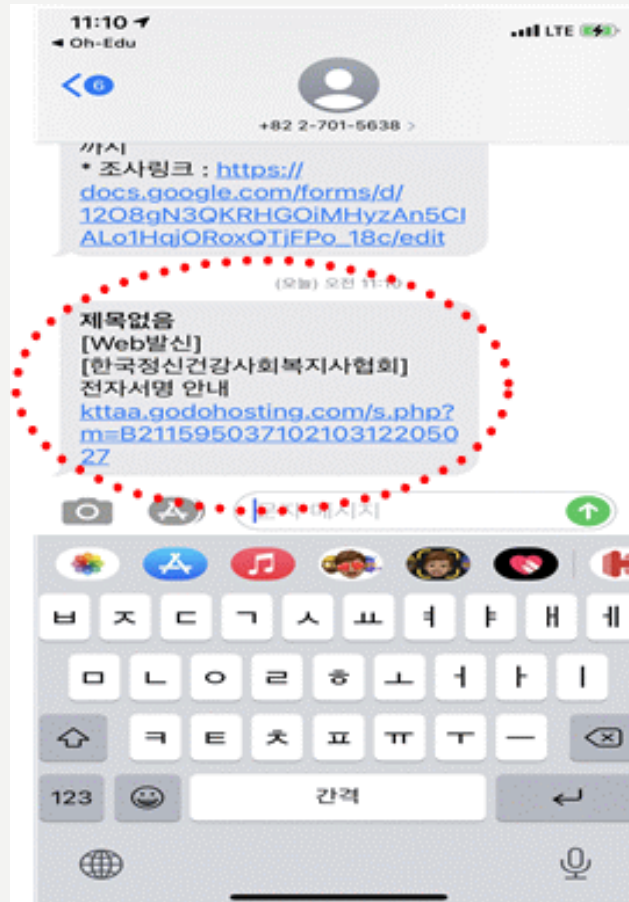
11:10
◀ Oh-Edu
LTE
6
+82 2-701-5638 >

까지
* 조사링크 : https://docs.google.com/forms/d/12O8gN3QKRHGOiMHyzAn5CIALo1HqjORoxQTjFPo_18c/edit

(오늘) 오전 11:10

제목없음
[Web발신]
[한국정신건강사회복지사협회]
전자서명 안내
kttaa.godohosting.com/s.php?m=B2115950371021031220502 7

문자 메시지

ㅂ ㅈ ㄷ ㄱ ㅅ ㅛ ㅕ ㅑ ㅐ ㅔ
ㅁ ㄴ ㅇ ㄹ ㅎ ㅗ ㅓ ㅏ ㅣ
ㅋ ㅌ ㅊ ㅍ ㅠ ㅜ ㅡ
123 간격